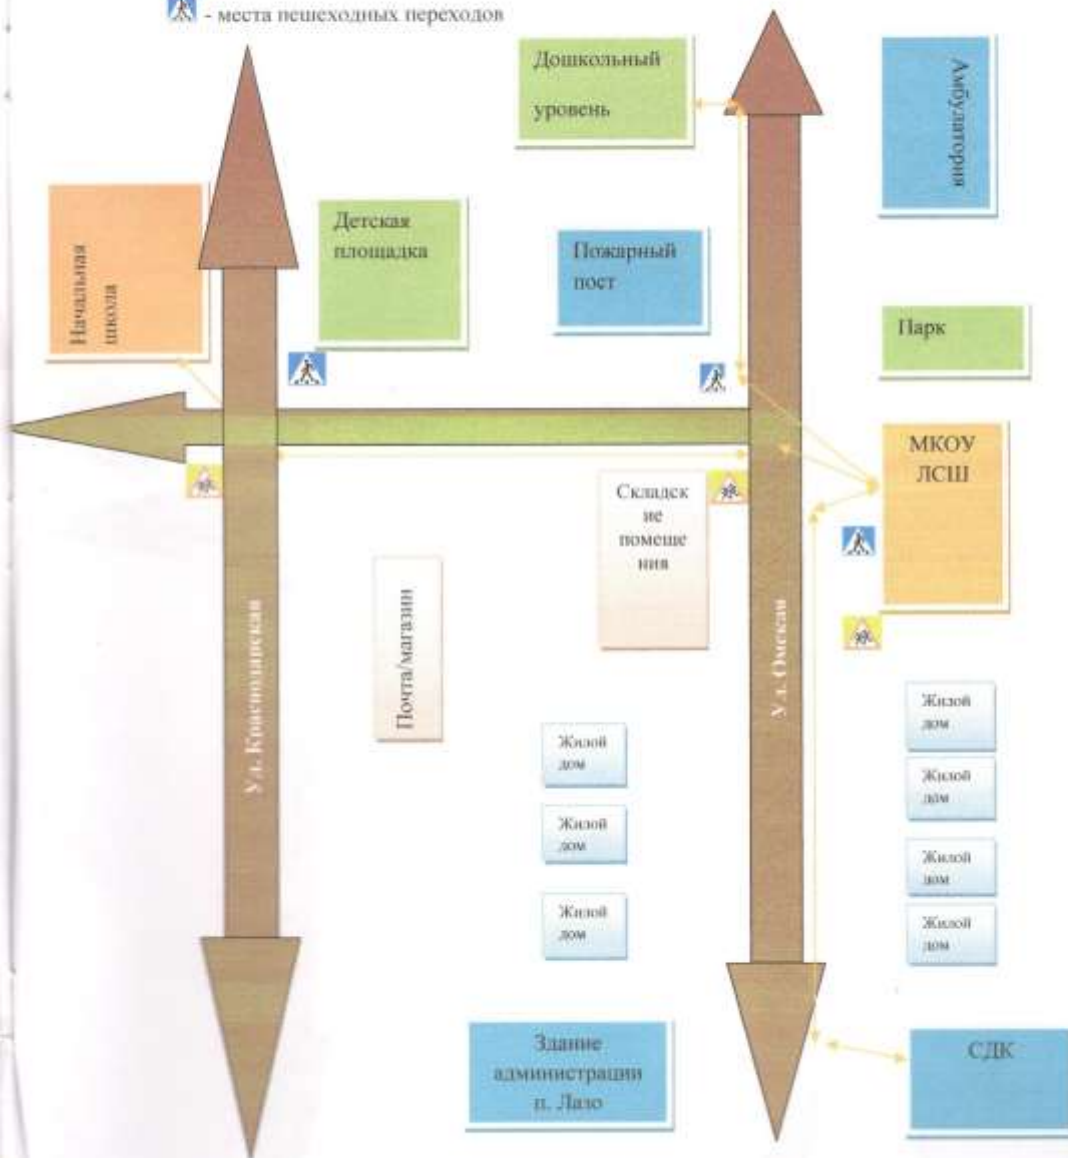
- места пешеходных переходов

Дошкольный уровень

Амбулатория

Начальная школа

Детская площадка

Пожарный пост

Парк

МКОУ ЛСШ

Складские помещения

Ул. Краснодарская

Почта/магазин

Ул. Омская

Жилой дом

Жилой дом

Жилой дом

Жилой дом

Жилой дом

Жилой дом

Жилой дом

Здание администрации п. Лазо

СДК